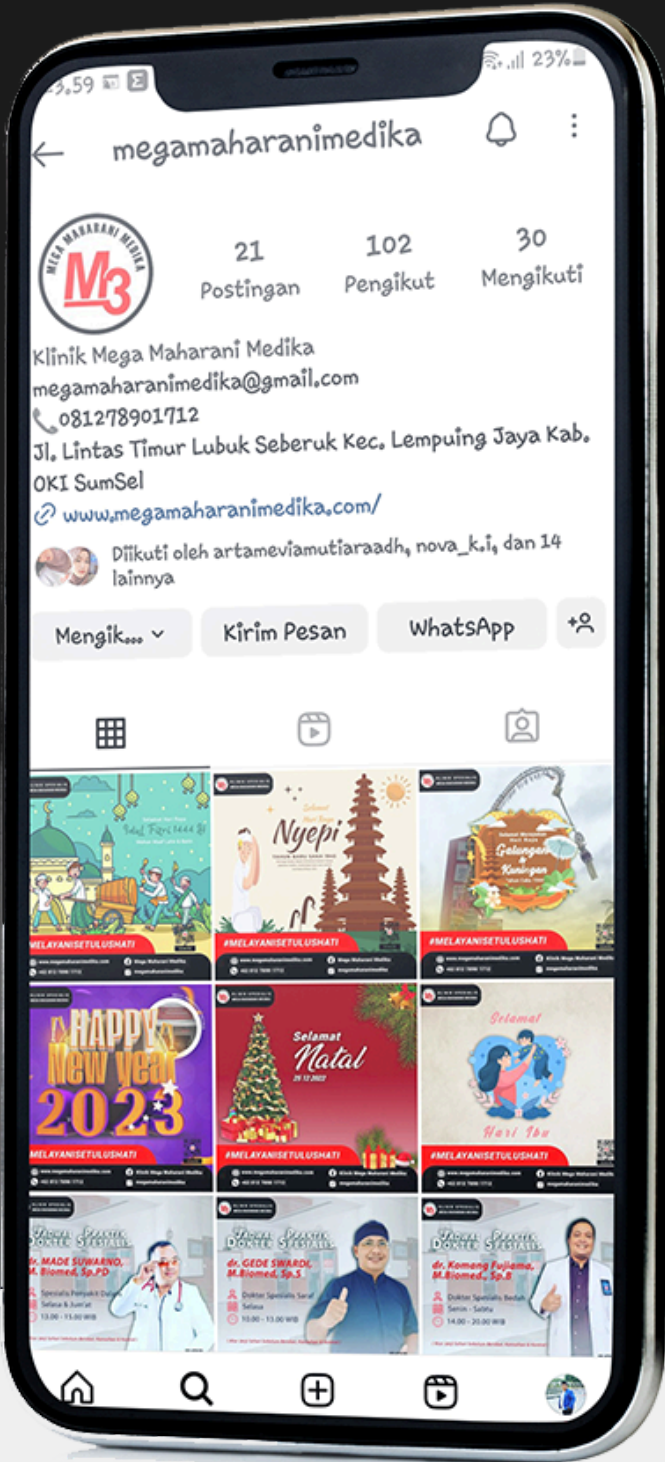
13.59

23%

megamaharanimedika

MEGA MAHARANI MEDIKA

M3

21
Postingan

102
Pengikut

30
Mengikuti

Klinik Mega Maharani Medika
megamaharanimedika@gmail.com
081278901712
Jl. Lintas Timur Lubuk Seberuk Kec. Lempuing Jaya Kab. OKI SumSel
www.megamaharanimedika.com/

Diikuti oleh artameviamutiaraadh, nova_k.i, dan 14 lainnya

Mengik...

Kirim Pesan

WhatsApp

Idul Fitri 1444 H

#MELAYANISETULUSHATI

Selamat Hari Raya Nyepi

#MELAYANISETULUSHATI

Galungan & Kuningan

#MELAYANISETULUSHATI

HAPPY New year 2023

#MELAYANISETULUSHATI

Selamat Natal
25.12.2022

#MELAYANISETULUSHATI

Selamat Hari Ibu

#MELAYANISETULUSHATI

JADWAL PRAKTEK DOKTER SPESIALIS
dr. MADE SUWARNO, M.Biomed, Sp.PD
Spesialis Penyakit Dalam
Selasa & Jum'at
13.00 - 15.00 WIB

JADWAL PRAKTEK DOKTER SPESIALIS
dr. GEDE SWARDI, M.Biomed, Sp.S
Dokter Spesialis Saraf
Selasa
10.00 - 13.00 WIB

JADWAL PRAKTEK DOKTER SPESIALIS
dr. Komang Fujiama, M.Biomed., Sp.B
Dokter Spesialis Bedah
Senin - Sabtu
14.00 - 20.00 WIB